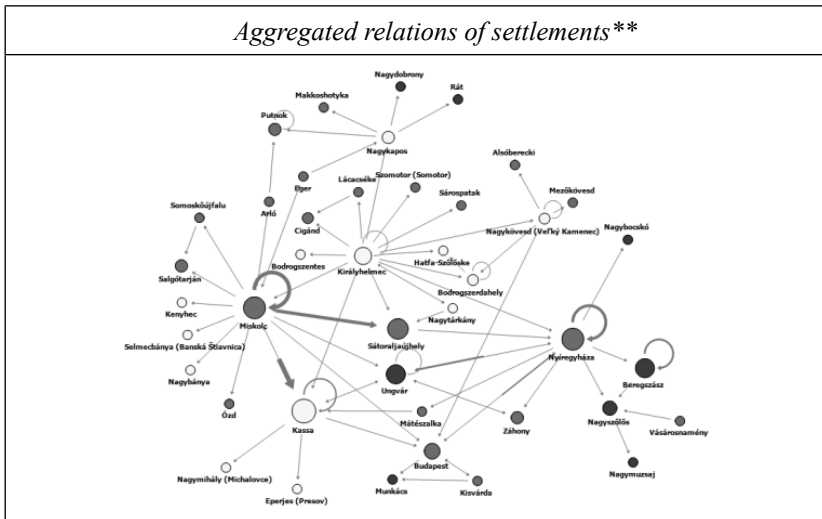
Aggregated relations of settlements**

Nagydobrony
Rát
Makkoshotyka
Putnok
Nagykapos
Alsóberecki
Szomotor (Somotor)
Lácacséke
Eger
Sárospatak
Mezőkövesd
Somoskőújfalu
Arló
Cigánd
Nagykövesd (Veľký Kamenec)
Nagybocskó
Bodrogszentes
Királyhelmec
Hatfa-Szőlőske
Salgótarján
Bodrogszerdahely
Kenyhec
Miskolc
Nagytárkány
Selmecbánya (Banská Štiavnica)
Sátoraljaújhely
Nyíregyháza
Nagybánya
Ungvár
Beregszász
Ózd
Kassa
Mátészalka
Záhony
Nagyszőlős
Vásárosnamény
Budapest
Nagymihály (Michalovce)
Nagymuzsaj
Munkács
Kisvárda
Eperjes (Presov)